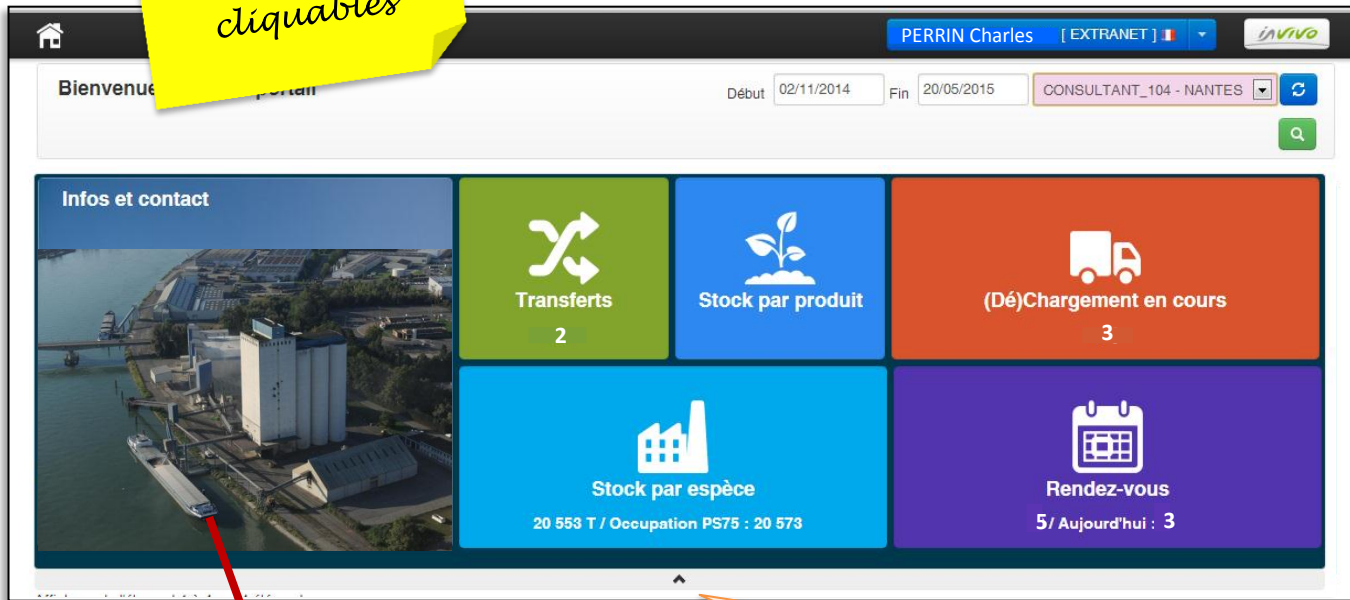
cliquables

PERRIN Charles [ EXTRANET ]

INVIVO

Bienvenue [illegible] portail

Début 02/11/2014 Fin 20/05/2015 CONSULTANT_104 - NANTES

Infos et contact

Transferts
2

Stock par produit

(Dé)Chargement en cours
3

Stock par espèce
20 553 T / Occupation PS75 : 20 573

Rendez-vous
5/ Aujourd'hui : 3